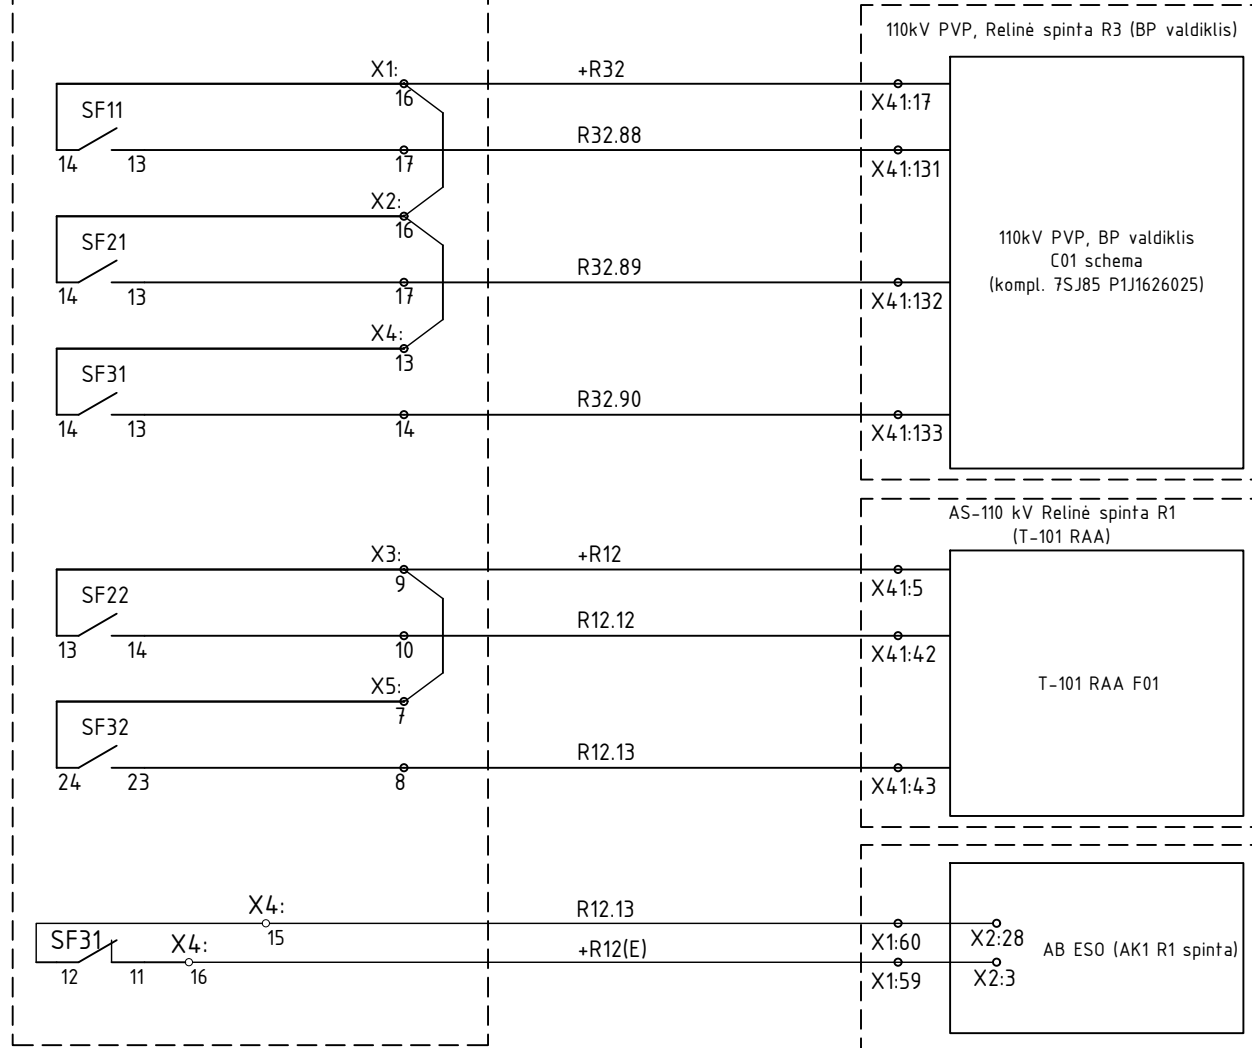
110kV PVP, Relinė spinta R3 (BP valdiklis)

X1:
16
+R32
X41:17
SF11
14 13
17
R32.88
X41:131
X2:
16
SF21
14 13
17
R32.89
X41:132
110kV PVP, BP valdiklis
C01 schema
(kompl. 7SJ85 P1J1626025)
X4:
13
SF31
14 13
14
R32.90
X41:133

AS-110 kV Relinė spinta R1
(T-101 RAA)

X3:
9
+R12
X41:5
SF22
13 14
10
R12.12
X41:42
X5:
7
T-101 RAA F01
SF32
24 23
8
R12.13
X41:43

X4:
15
R12.13
SF31
12 11
X4:
16
+R12(E)
X1:60
X2:28
X1:59
X2:3
AB ESO (AK1 R1 spinta)